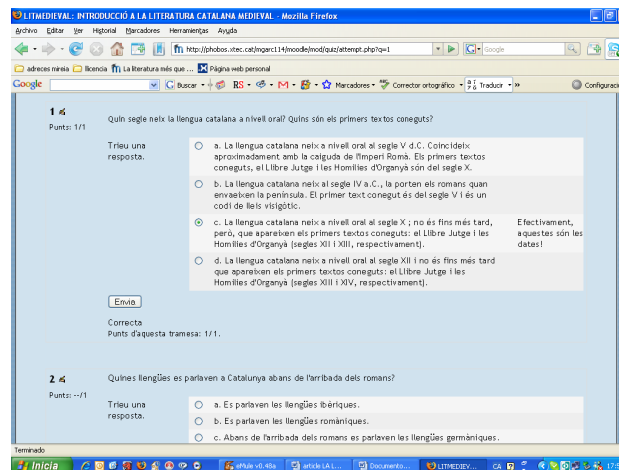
LITMEDIEVAL: INTRODUCCIÓ A LA LITERATURA CATALANA MEDIEVAL - Mozilla Firefox

Archivo Editar Ver Historial Marcadores Herramientas Ayuda

http://phobos.xtec.cat/mgarc114/moodle/mod/quiz/attempt.php?q=1

Google

adreces mireia llicencia La literatura més que ... Pàgina web personal

Google Buscar RS M Marcadores Corrector ortográfico Traducir Configuraci

1
Punts: 1/1

Quin segle neix la llengua catalana a nivell oral? Quins són els primers textos coneguts?

Trieu una resposta.

a. La llengua catalana neix a nivell oral al segle V d.C. Coincideix aproximadament amb la caiguda de l'Imperi Romà. Els primers textos coneguts, el Llibre Jutge i les Homilies d'Organyà són del segle X.

b. La llengua catalana neix al segle IV a.C., la porten els romans quan envaeixen la península. El primer text conegut és del segle V i és un codi de lleis visigòtic.

c. La llengua catalana neix a nivell oral al segle X ; no és fins més tard, però, que apareixen els primers textos coneguts: el Llibre Jutge i les Homilies d'Organyà (segles XII i XIII, respectivament).

Efectivament, aquestes són les dates!

d. La llengua catalana neix a nivell oral al segle XII i no és fins més tard que apareixen els primers textos coneguts: el Llibre Jutge i les Homilies d'Organyà (segles XIII i XIV, respectivament).

Envia

Correcta
Punts d'aquesta tramesa: 1/1.

2
Punts: --/1

Quines llengües es parlaven a Catalunya abans de l'arribada dels romans?

Trieu una resposta.

a. Es parlaven les llengües ibèriques.

b. Es parlaven les llengües romàniques.

c. Abans de l'arribada dels romans es parlaven les llengües germàniques.

Terminado

Inicia aMule v0.48a article LA L... Documento... LITMEDIEV... CA 17: